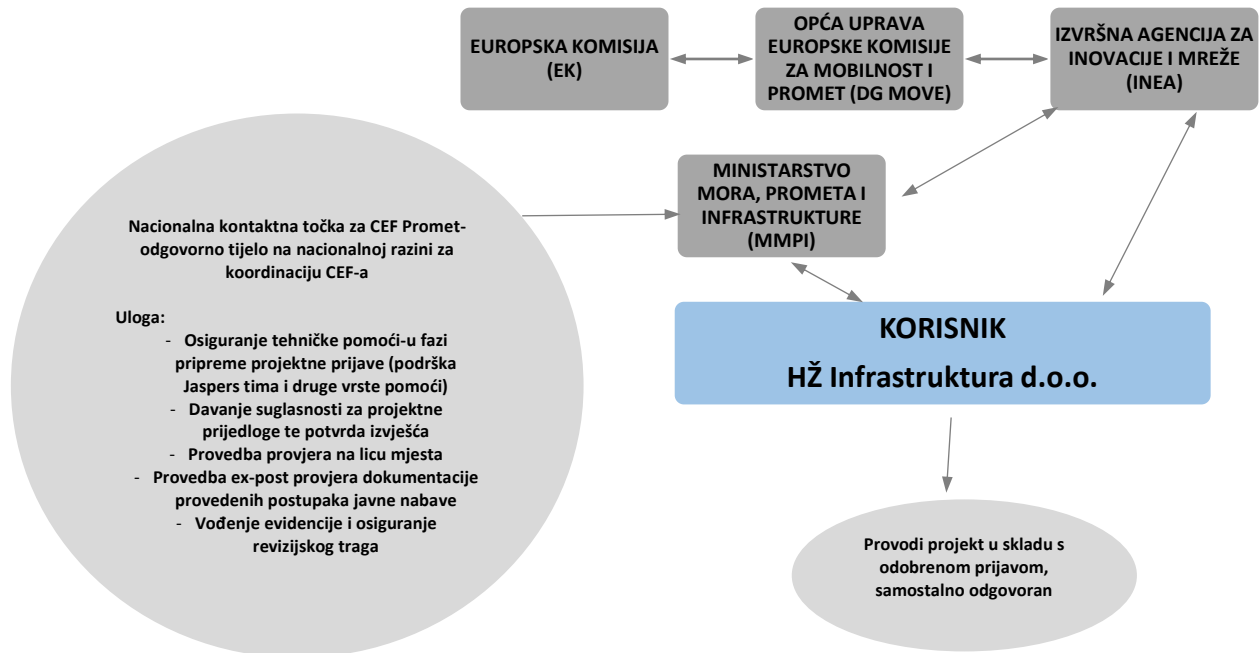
EUROPSKA KOMISIJA (EK)

OPĆA UPRAVA EUROPSKE KOMISIJE ZA MOBILNOST I PROMET (DG MOVE)

IZVRŠNA AGENCIJA ZA INOVACIJE I MREŽE (INEA)

MINISTARSTVO MORA, PROMETA I INFRASTRUKTURE (MMPI)

Nacionalna kontaktna točka za CEF Promet- odgovorno tijelo na nacionalnoj razini za koordinaciju CEF-a

Uloga:
- Osiguranje tehničke pomoći-u fazi pripreme projektne prijave (podrška Jaspers tima i druge vrste pomoći)
- Davanje suglasnosti za projektne prijedloge te potvrda izvješća
- Provedba provjera na licu mjesta
- Provedba ex-post provjera dokumentacije provedenih postupaka javne nabave
- Vođenje evidencije i osiguranje revizijskog traga

KORISNIK
HŽ Infrastruktura d.o.o.

Provodi projekt u skladu s odobrenom prijavom, samostalno odgovoran